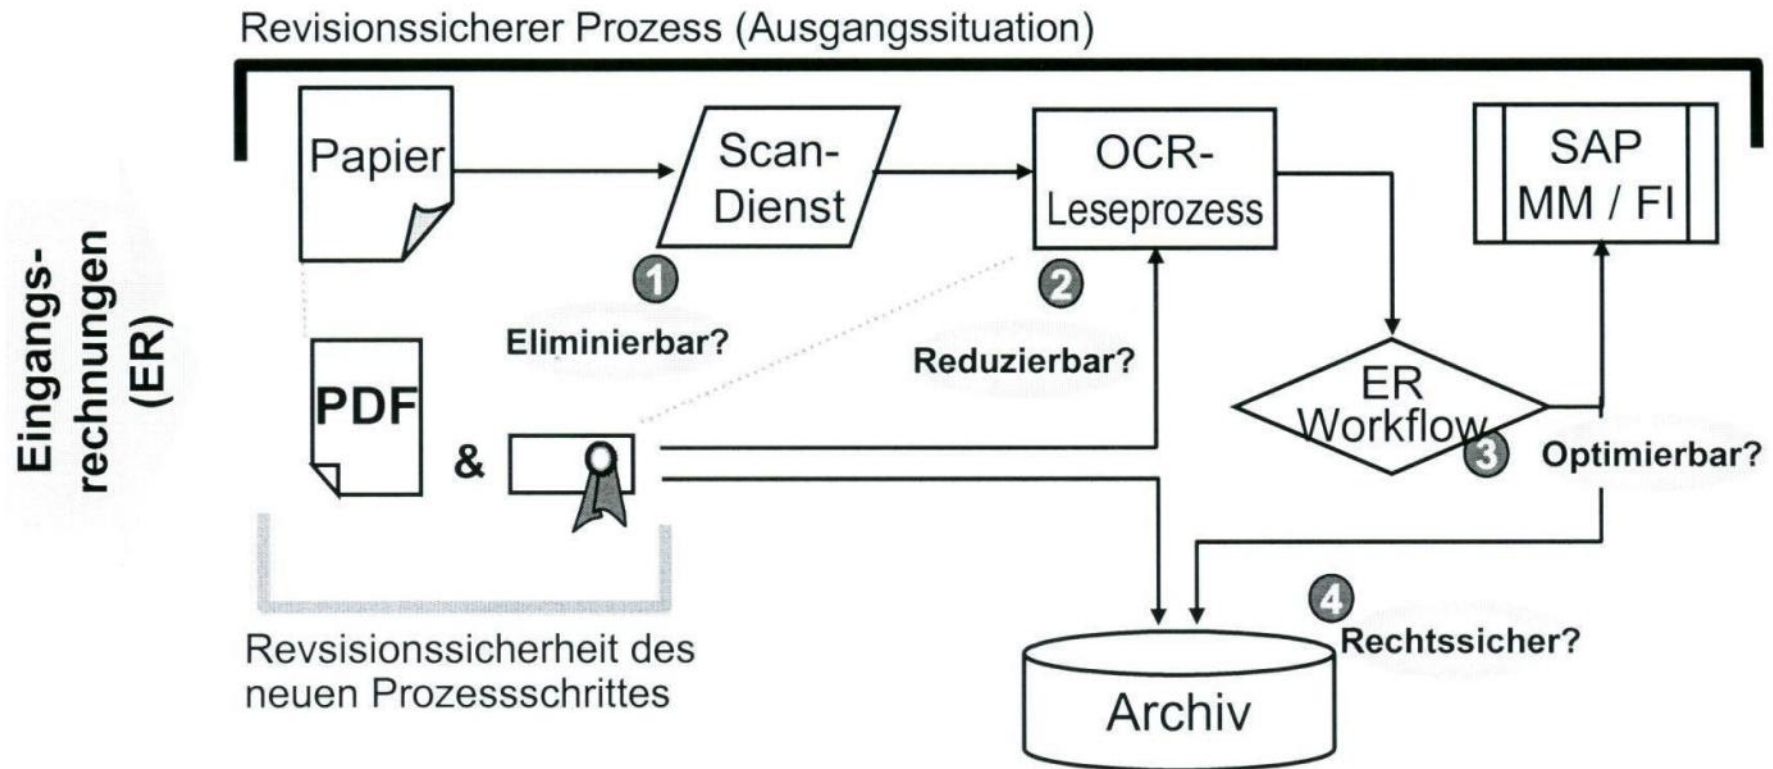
Revisionssicherer Prozess (Ausgangssituation)

Eingangsrechnungen (ER)

Papier

Scan-Dienst

OCR-Leseprozess

SAP MM / FI

1 Eliminierbar?

2 Reduzierbar?

PDF

&

ER Workflow

3 Optimierbar?

4 Rechtssicher?

Archiv

Revsisionssicherheit des neuen Prozessschrittes